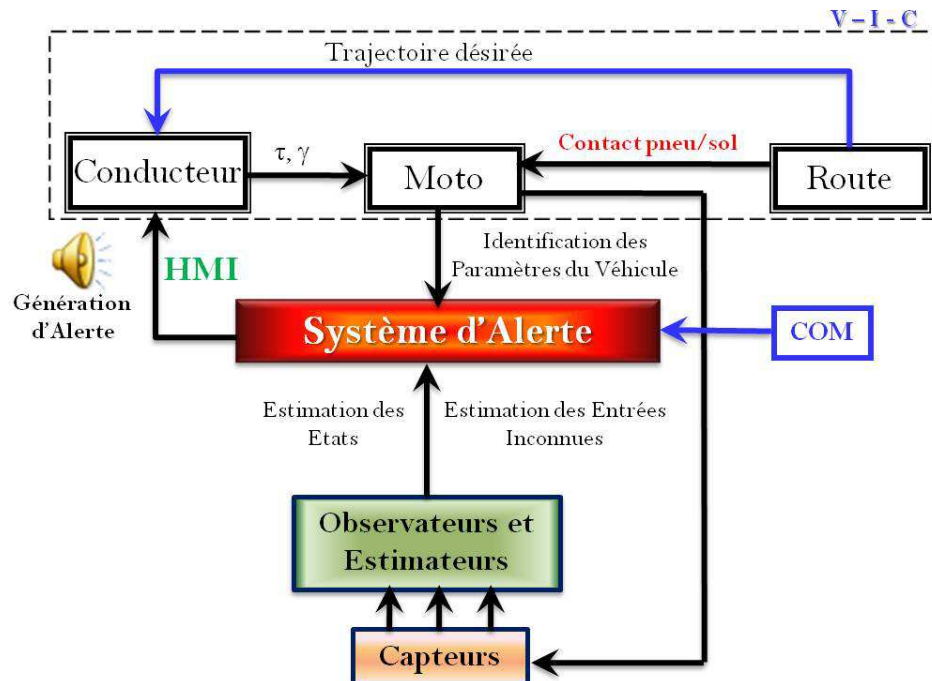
V – I - C

Trajectoire désirée

Conducteur

$\tau, \gamma$

Moto

Contact pneu/sol

Route

Identification des Paramètres du Véhicule

HMI

Génération d'Alerte

Système d'Alerte

COM

Estimation des Etats

Estimation des Entrées Inconnues

Observateurs et Estimateurs

Capteurs